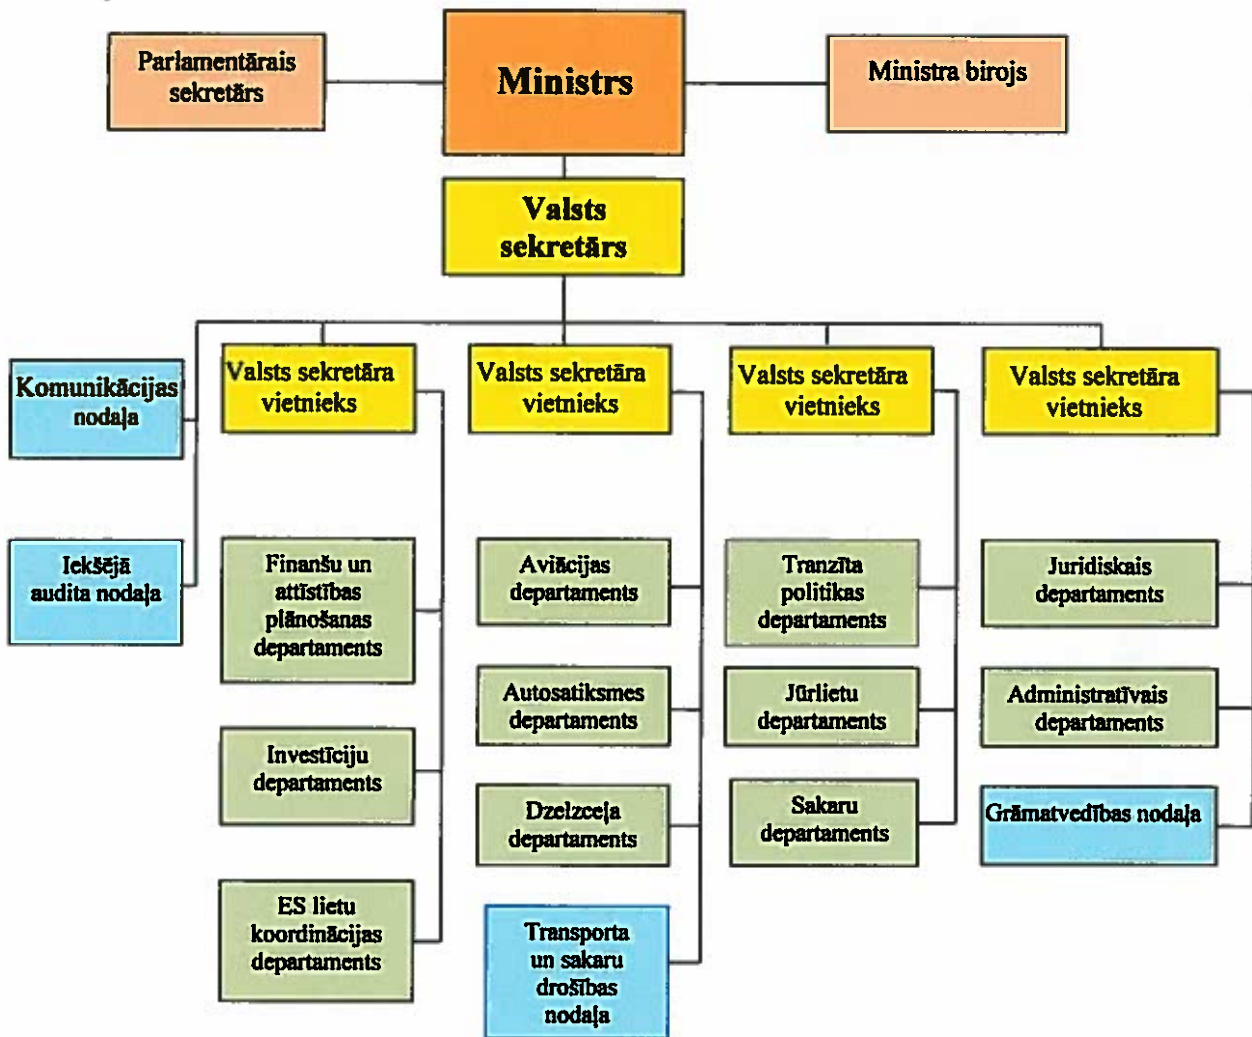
Parlamentārais sekretārs

Ministrs

Ministra birojs

Valsts sekretārs

Komunikācijas nodaļa

Iekšējā audita nodaļa

Valsts sekretāra vietnieks

Finanšu un attīstības plānošanas departaments

Investīciju departaments

ES lietu koordinācijas departaments

Valsts sekretāra vietnieks

Aviācijas departaments

Autosatiksmes departaments

Dzelzceļa departaments

Transporta un sakaru drošības nodaļa

Valsts sekretāra vietnieks

Tranzīta politikas departaments

Jūrlietu departaments

Sakaru departaments

Valsts sekretāra vietnieks

Juridiskais departaments

Administratīvais departaments

Grāmatvedības nodaļa